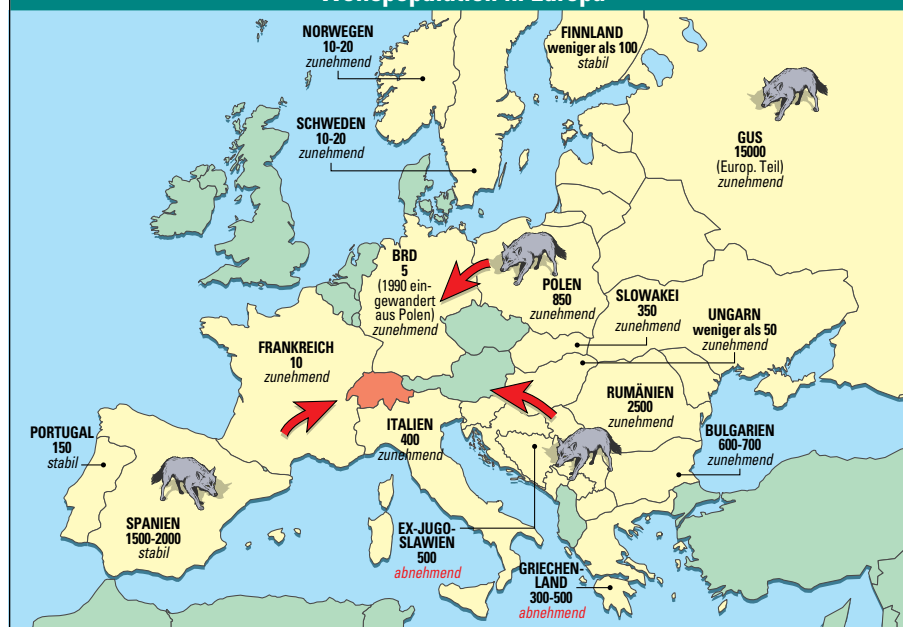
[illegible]

NORWEGEN
10-20
zunehmend

FINNLAND
weniger als 100
stabil

SCHWEDEN
10-20
zunehmend

GUS
15000
(Europ. Teil)
zunehmend

BRD
5
(1990 eingewandert aus Polen)
zunehmend

POLEN
850
zunehmend

SLOWAKEI
350
zunehmend

UNGARN
weniger als 50
zunehmend

FRANKREICH
10
zunehmend

RUMÄNIEN
2500
zunehmend

PORTUGAL
150
stabil

ITALIEN
400
zunehmend

BULGARIEN
600-700
zunehmend

SPANIEN
1500-2000
stabil

EX-JUGOSLAWIEN
500
abnehmend

GRIECHENLAND
300-500
abnehmend